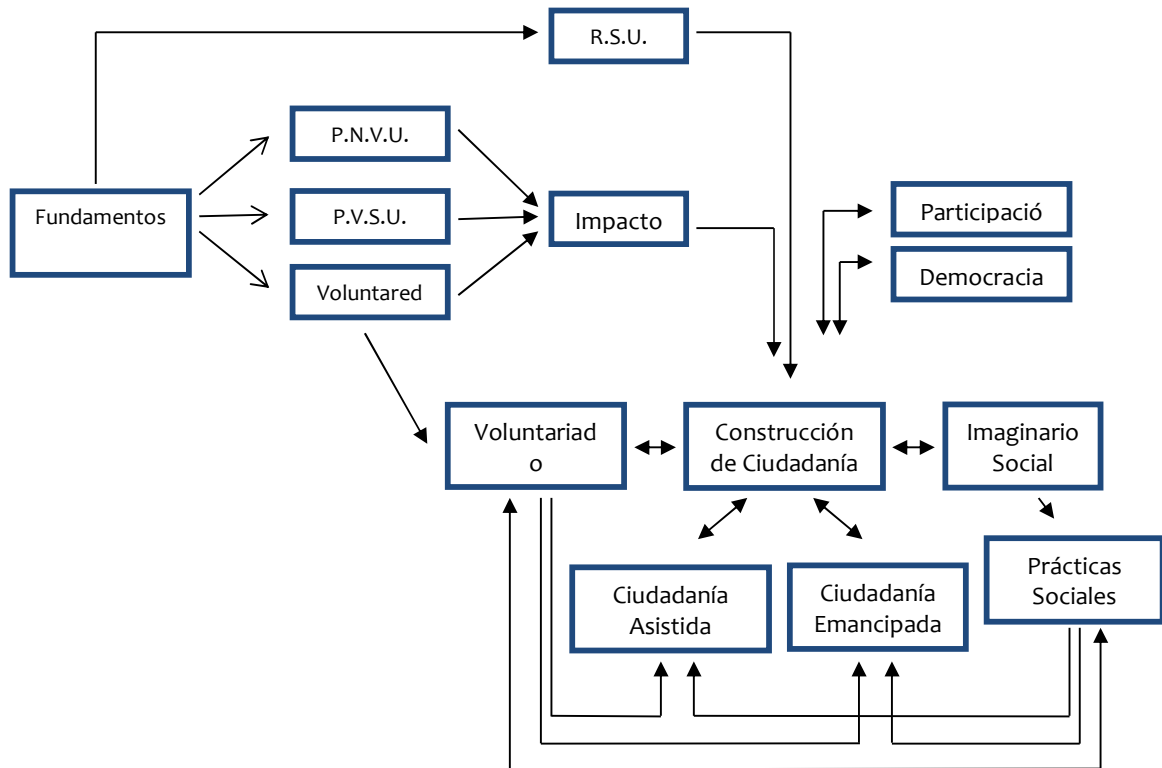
R.S.U.

P.N.V.U.

Fundamentos

P.V.S.U.

Impacto

Participació

Democracia

Voluntared

Voluntariad o

Construcción de Ciudadanía

Imaginario Social

Prácticas Sociales

Ciudadanía Asistida

Ciudadanía Emancipada